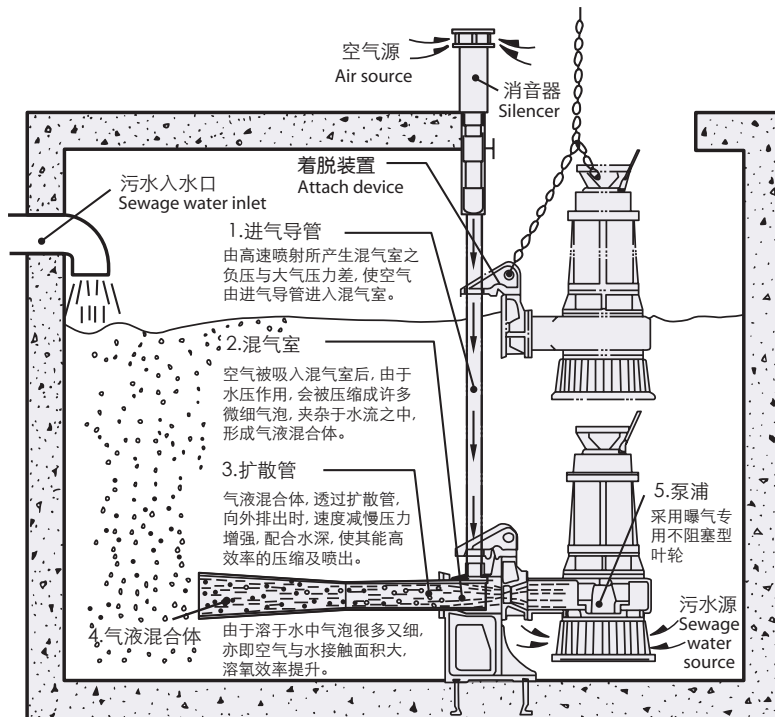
空气源
Air source

消音器
Silencer

着脱装置
Attach device

污水入水口
Sewage water inlet

1.进气导管
由高速喷射所产生混气室之负压与大气压力差，使空气由进气导管进入混气室。

2.混气室
空气被吸入混气室后，由于水压作用，会被压缩成许多微细气泡，夹杂于水流之中，形成气液混合体。

3.扩散管
气液混合体，透过扩散管，向外排出时，速度减慢压力增强，配合水深，使其能高效率的压缩及喷出。

5.泵浦
采用曝气专用不阻塞型叶轮

4.气液混合体
由于溶于水中气泡很多又细，亦即空气与水接触面积大，溶氧效率提升。

污水源
Sewage water source